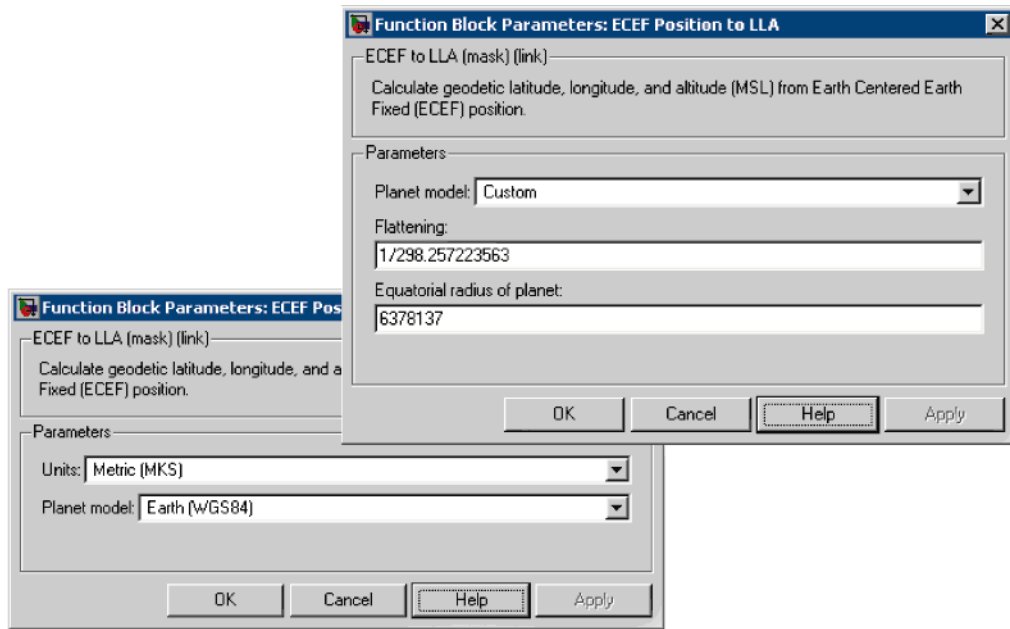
Function Block Parameters: ECEF Position to LLA

ECEF to LLA (mask) (link)

Calculate geodetic latitude, longitude, and altitude (MSL) from Earth Centered Earth Fixed (ECEF) position.

Parameters

Planet model: Custom

Flattening:

1/298.257223563

Equatorial radius of planet:

6378137

OK Cancel Help Apply

Function Block Parameters: ECEF Pos

ECEF to LLA (mask) (link)

Calculate geodetic latitude, longitude, and a

Fixed (ECEF) position.

Parameters

Units: Metric (MKS)

Planet model: Earth (WGS84)

OK Cancel Help Apply